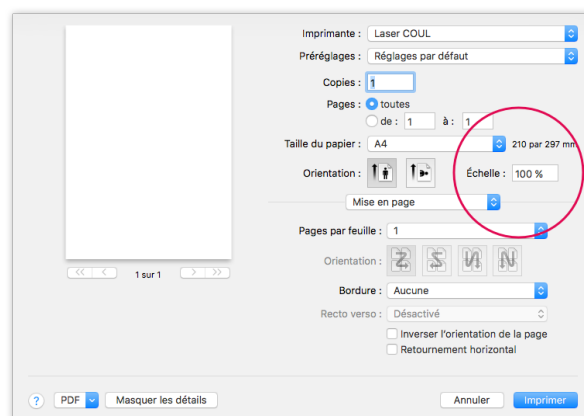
Imprimante : Laser COUL

Préréglages : Réglages par défaut

Copies : 1

Pages : toutes

de : 1 à : 1

Taille du papier : A4 210 par 297 mm

Orientation :

Échelle : 100 %

Mise en page

Pages par feuille : 1

Orientation :

Bordure : Aucune

Recto verso : Désactivé

Inverser l'orientation de la page

Retournement horizontal

1 sur 1

?

PDF

Masquer les détails

Annuler

Imprimer